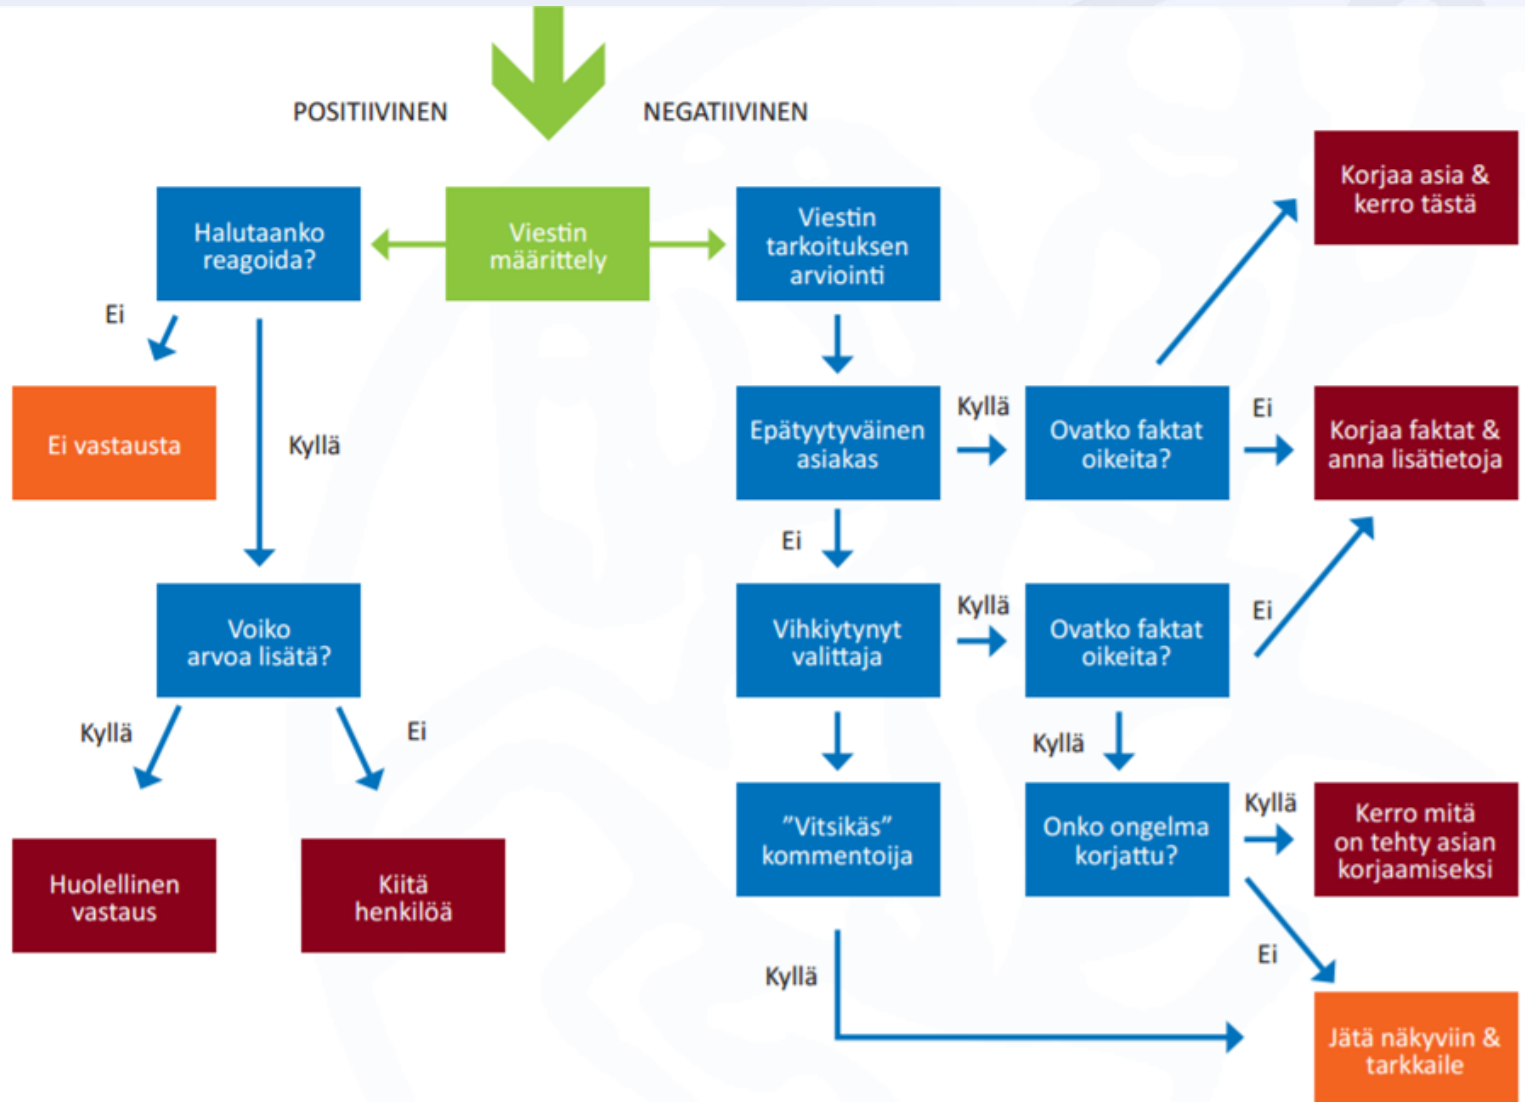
POSITIIVINEN

NEGATIIVINEN

Halutaanko reagoida?

Viestin määrittely

Viestin tarkoituksen arviointi

Korjaa asia & kerro tästä

Ei

Ei vastausta

Kyllä

Epätyytyväinen asiakas

Kyllä

Ovatko faktat oikeita?

Ei

Korjaa faktat & anna lisätietoja

Ei

Voiko arvoa lisätä?

Vihkiytynyt valittaja

Kyllä

Ovatko faktat oikeita?

Ei

Kyllä

Ei

Kyllä

Huolellinen vastaus

Kiitä henkilöä

"Vitsikäs" kommentoija

Onko ongelma korjattu?

Kyllä

Kerro mitä on tehty asian korjaamiseksi

Ei

Kyllä

Jätä näkyviin & tarkkaile